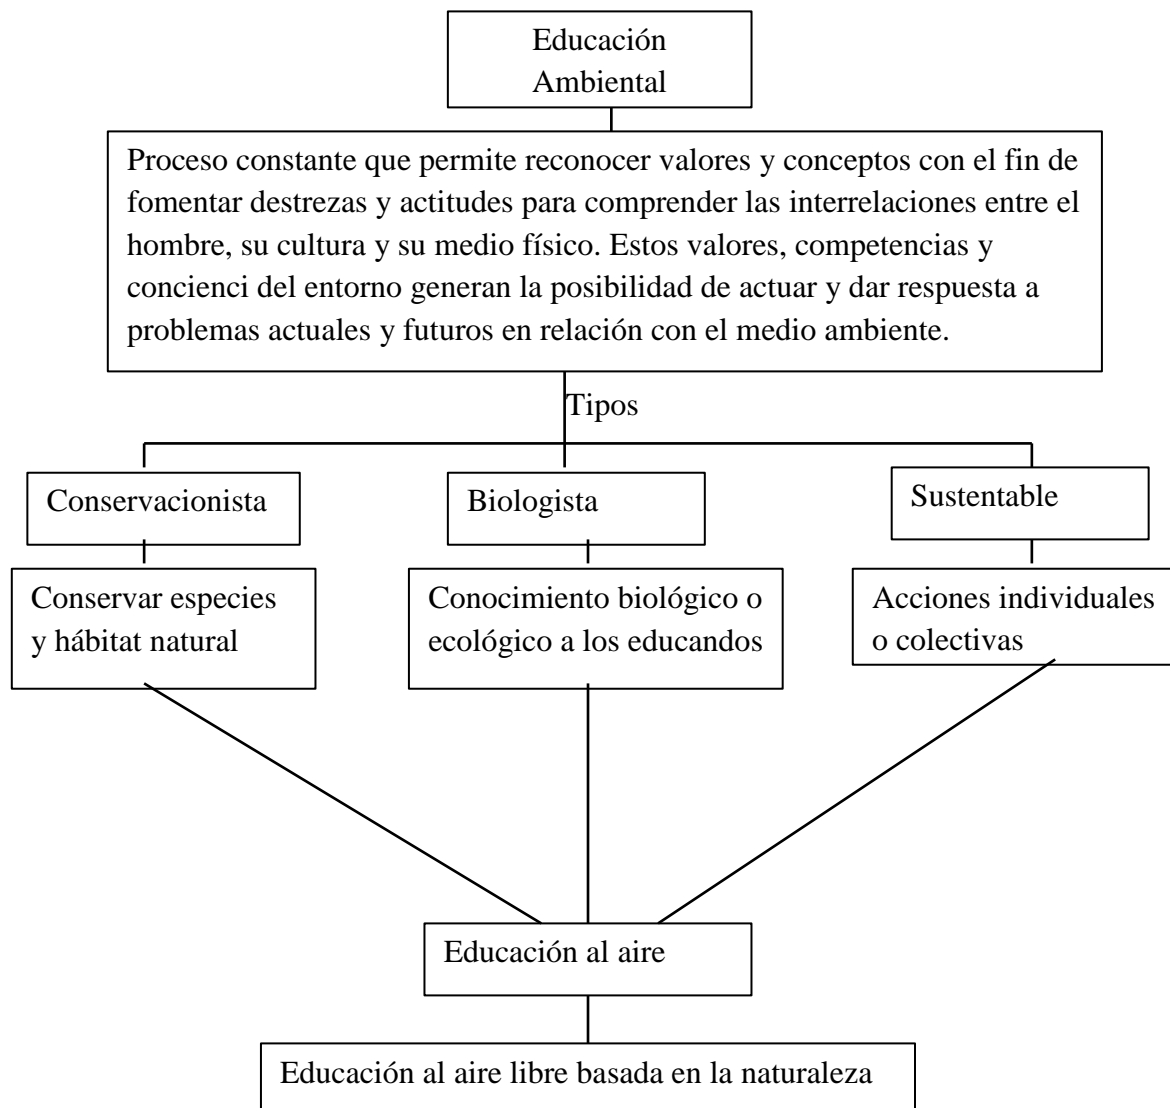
Educación Ambiental

Proceso constante que permite reconocer valores y conceptos con el fin de fomentar destrezas y actitudes para comprender las interrelaciones entre el hombre, su cultura y su medio físico. Estos valores, competencias y concienci del entorno generan la posibilidad de actuar y dar respuesta a problemas actuales y futuros en relación con el medio ambiente.

Tipos

Conservacionista

Conservar especies y hábitat natural

Biologista

Conocimiento biológico o ecológico a los educandos

Sustentable

Acciones individuales o colectivas

Educación al aire

Educación al aire libre basada en la naturaleza